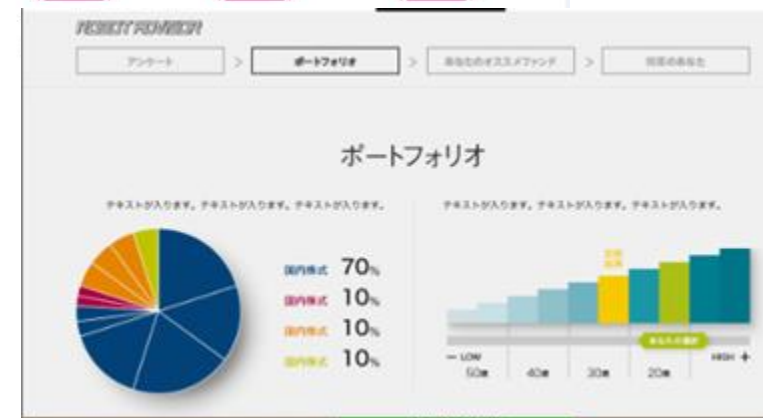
ROBOT ADVISOR

アンケート > ポートフォリオ > あなたのオススメファンド > 将来のあなた

ポートフォリオ

テキストが入ります。テキストが入ります。テキストが入ります。

国内株式 70%
国内株式 10%
国内株式 10%
国内株式 10%

テキストが入ります。テキストが入ります。テキストが入ります。

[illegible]

あなたの選択

— LOW HIGH +

50歳 40歳 30歳 20歳